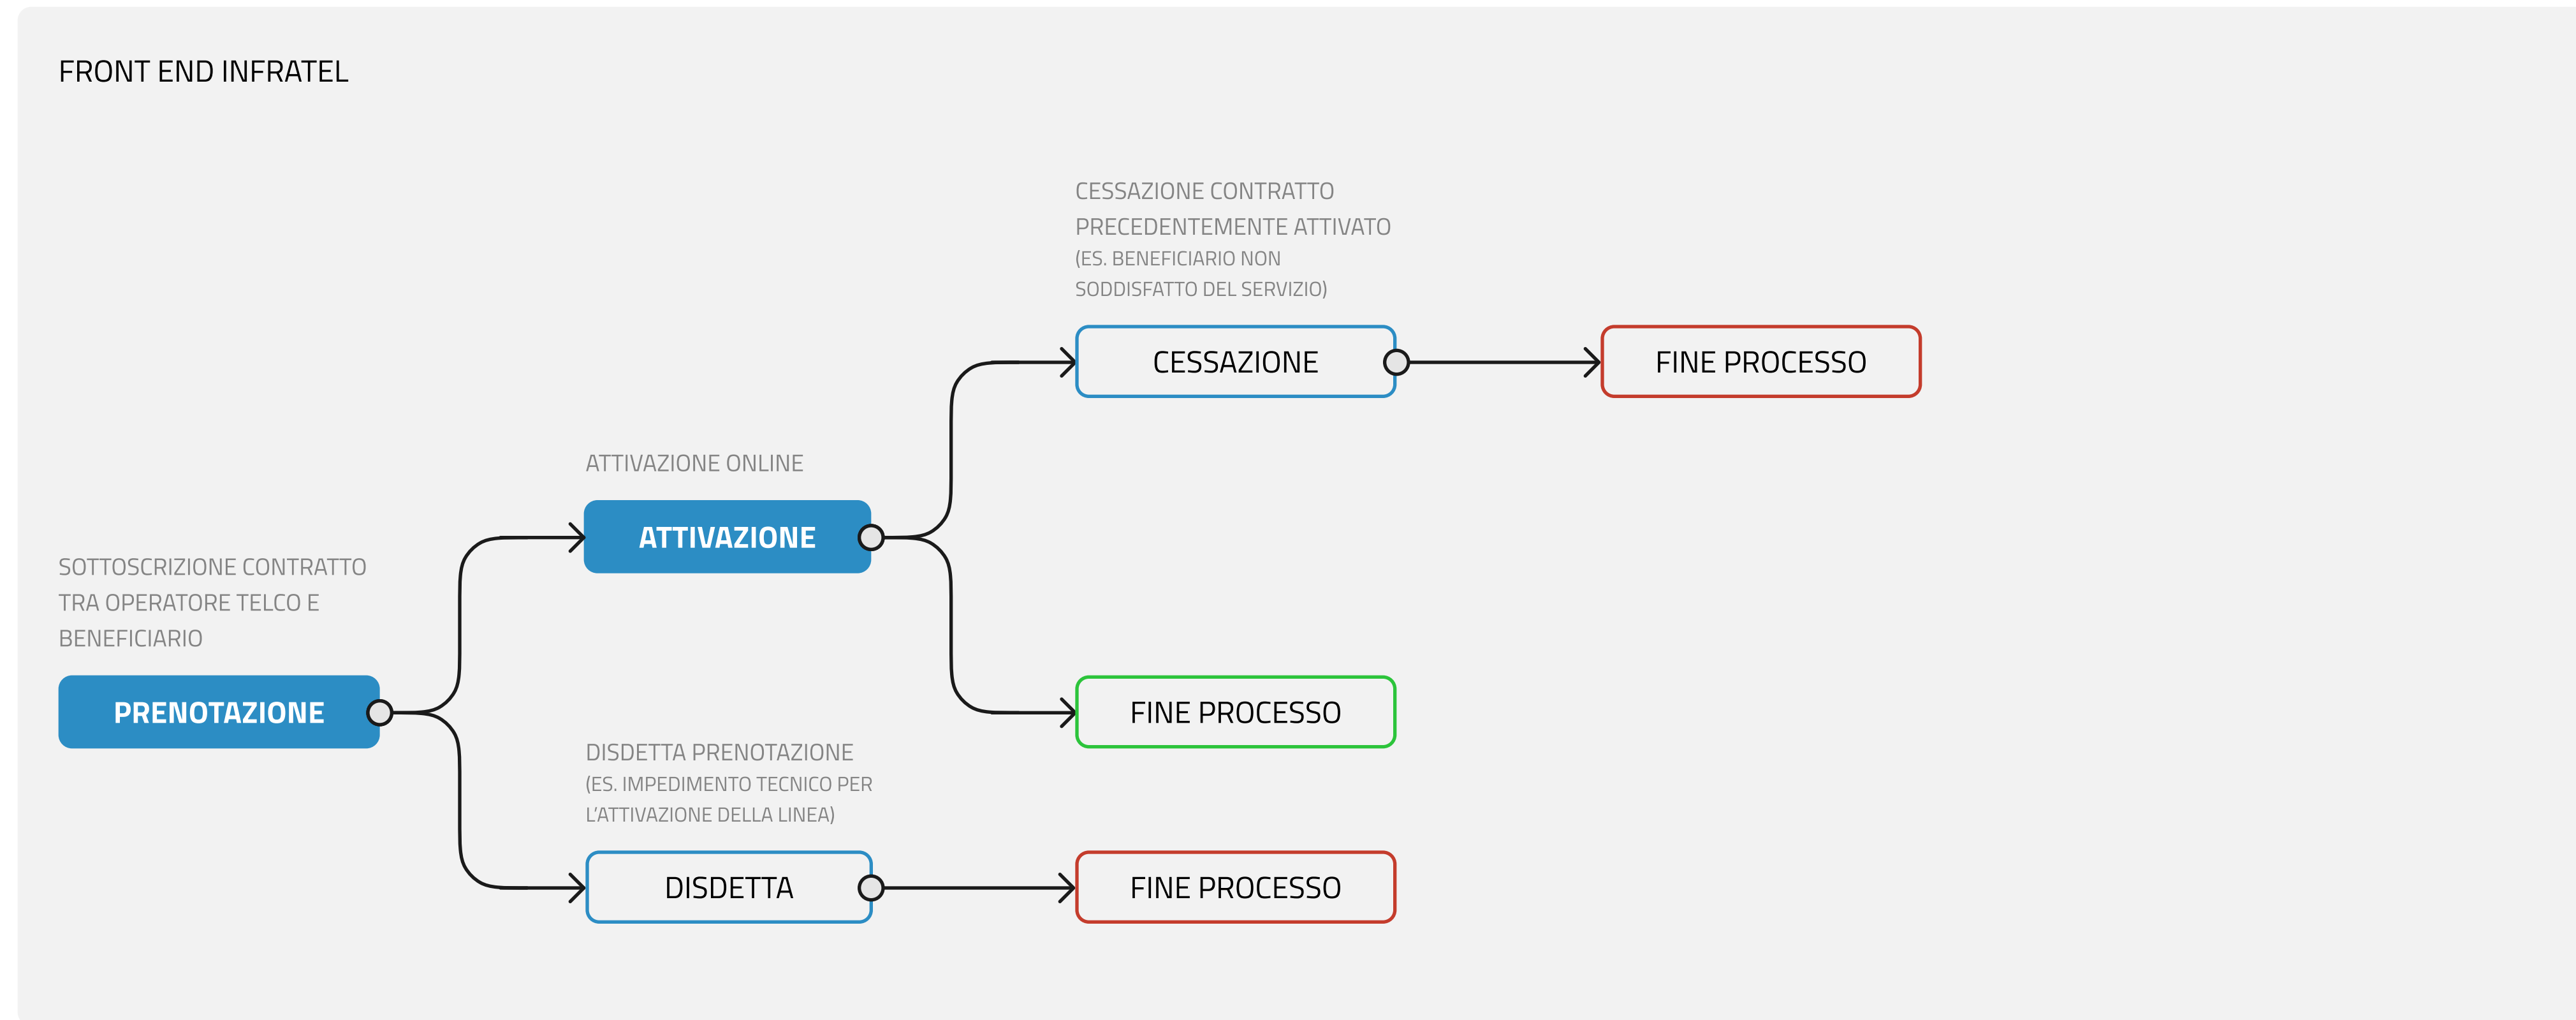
FRONT END INFRATEL

CESSAZIONE CONTRATTO PRECEDENTEMENTE ATTIVATO
(ES. BENEFICIARIO NON SODDISFATTO DEL SERVIZIO)

CESSAZIONE

FINE PROCESSO

ATTIVAZIONE ONLINE

ATTIVAZIONE

SOTTOSCRIZIONE CONTRATTO TRA OPERATORE TELCO E BENEFICIARIO

PRENOTAZIONE

FINE PROCESSO

DISDETTA PRENOTAZIONE
(ES. IMPEDIMENTO TECNICO PER L'ATTIVAZIONE DELLA LINEA)

DISDETTA

FINE PROCESSO